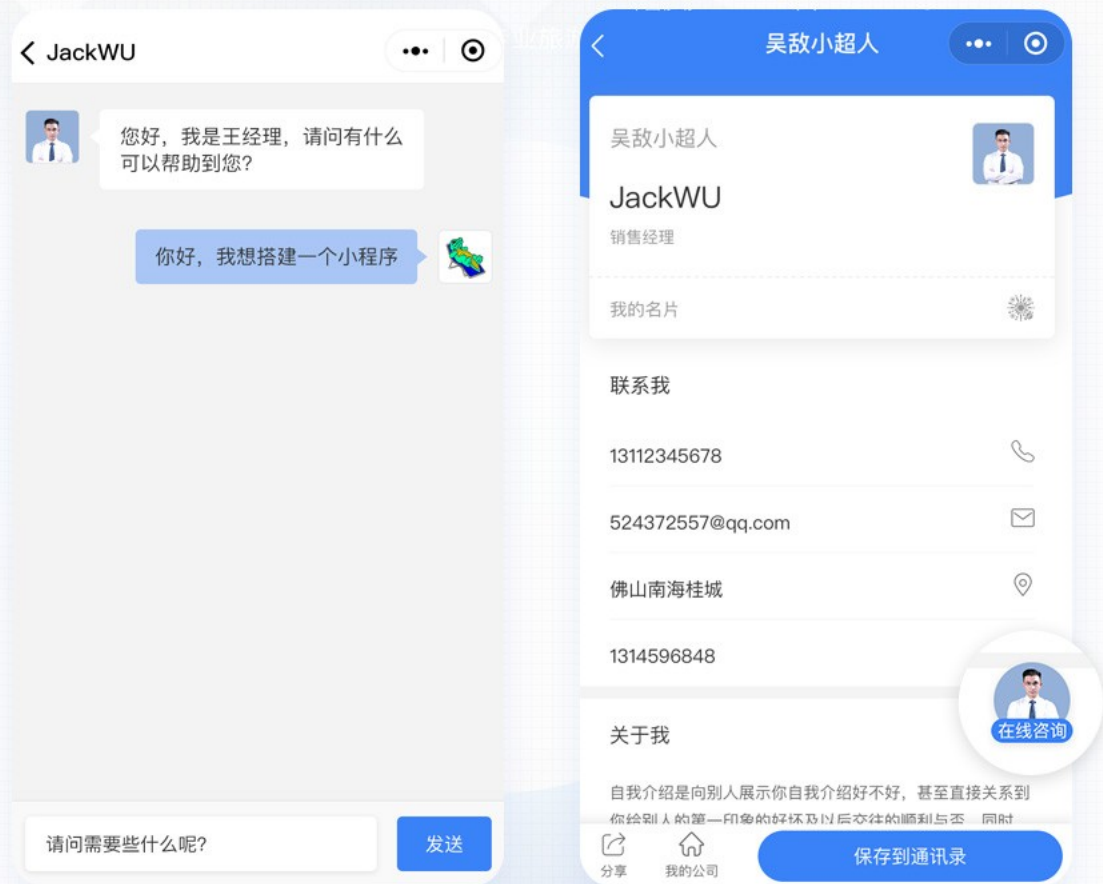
JackWU

您好，我是王经理，请问有什么可以帮助到您?

你好，我想搭建一个小程序

请问需要些什么呢?

发送

吴敌小超人

吴敌小超人

JackWU

销售经理

我的名片

联系我

13112345678

524372557@qq.com

佛山南海桂城

1314596848

在线咨询

关于我

自我介绍是向别人展示你自我介绍好不好，甚至直接关系到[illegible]

分享

我的公司

保存到通讯录